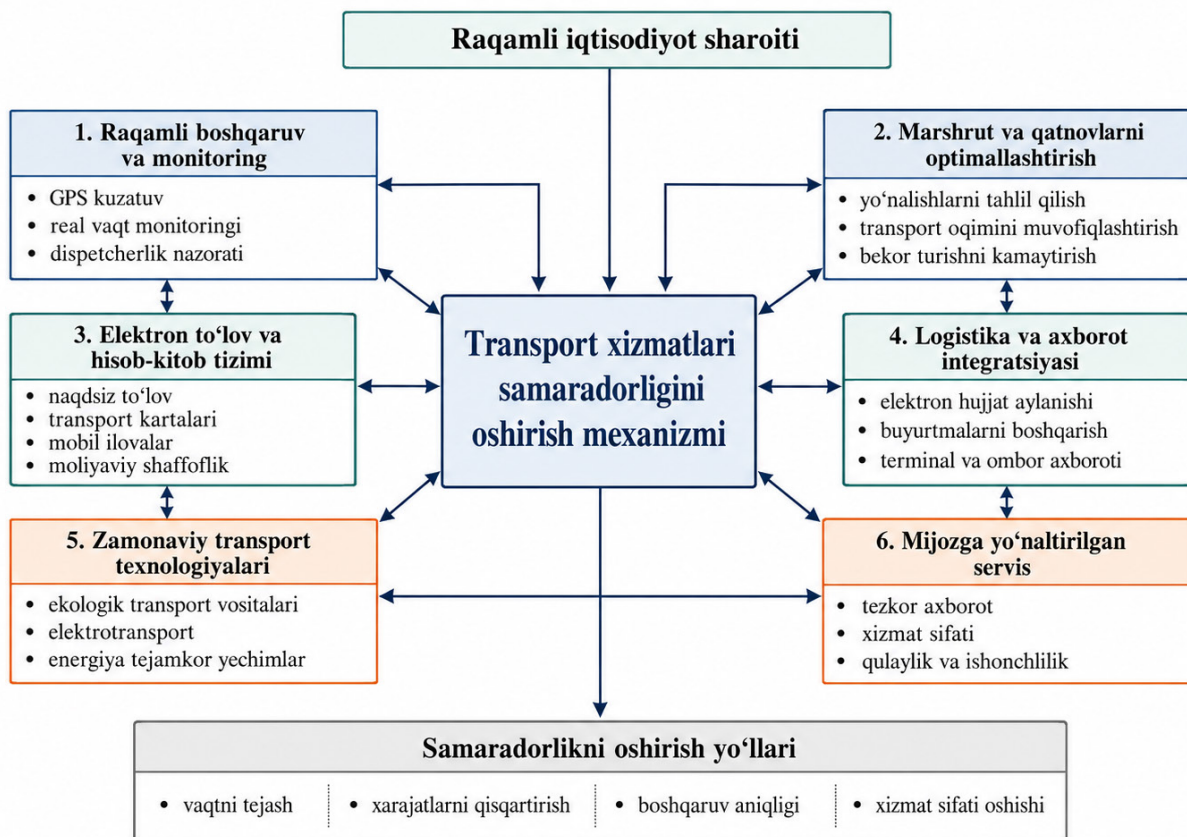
Raqamli iqtisodiyot sharoiti

1. Raqamli boshqaruv va monitoring
• GPS kuzatuv
• real vaqt monitoringi
• dispetcherlik nazorati

2. Marshrut va qatnovlarni optimallashtirish
• yo‘nalishlarni tahlil qilish
• transport oqimini muvofiqlashtirish
• bekor turishni kamaytirish

3. Elektron to‘lov va hisob-kitob tizimi
• naqdsiz to‘lov
• transport kartalari
• mobil ilovalar
• moliyaviy shaffoflik

Transport xizmatlari samaradorligini oshirish mexanizmi

4. Logistika va axborot integratsiyasi
• elektron hujjat aylanishi
• buyurtmalarni boshqarish
• terminal va ombor axboroti

5. Zamonaviy transport texnologiyalari
• ekologik transport vositalari
• elektrotransport
• energiya tejamkor yechimlar

6. Mijozga yo‘naltirilgan servis
• tezkor axborot
• xizmat sifati
• qulaylik va ishonchlilik

Samaradorlikni oshirish yo‘llari
• vaqtni tejash
• xarajatlarni qisqartirish
• boshqaruv aniqligi
• xizmat sifati oshishi